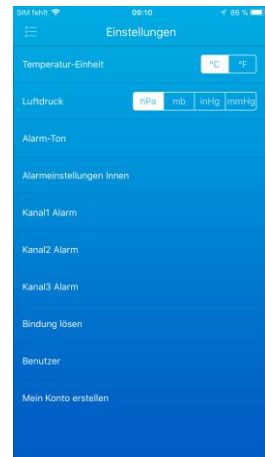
SIM fehlt 09:10 86 %

Einstellungen

Temperatur-Einheit °C °F

Luftdruck hPa mb inHg mmHg

Alarm-Ton

Alarmeinstellungen Innen

Kanal1 Alarm

Kanal2 Alarm

Kanal3 Alarm

Bindung lösen

Benutzer

Mein Konto erstellen